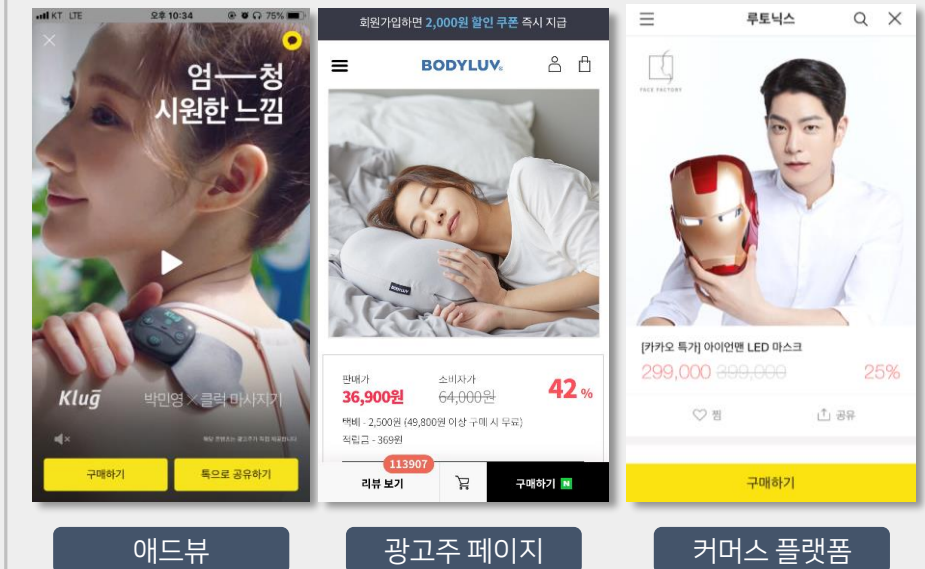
KT LTE 오후 10:34 75%

엄—청
시원한 느낌

Klug 박민영 × 클럭 마사지기

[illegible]

구매하기 톡으로 공유하기

애드뷰

회원가입하면 2,000원 할인 쿠폰 즉시 지급

BODYLUV.

BODYLUV

판매가 36,900원 소비자가 64,000원 42%

택배 - 2,500원 (49,800원 이상 구매 시 무료)
적립금 - 369원

113907
리뷰 보기 구매하기 N

광고주 페이지

루토닉스

FACE FACTORY

[카카오 특가] 아이언맨 LED 마스크
299,000 399,000 25%

찜 공유

구매하기

커머스 플랫폼